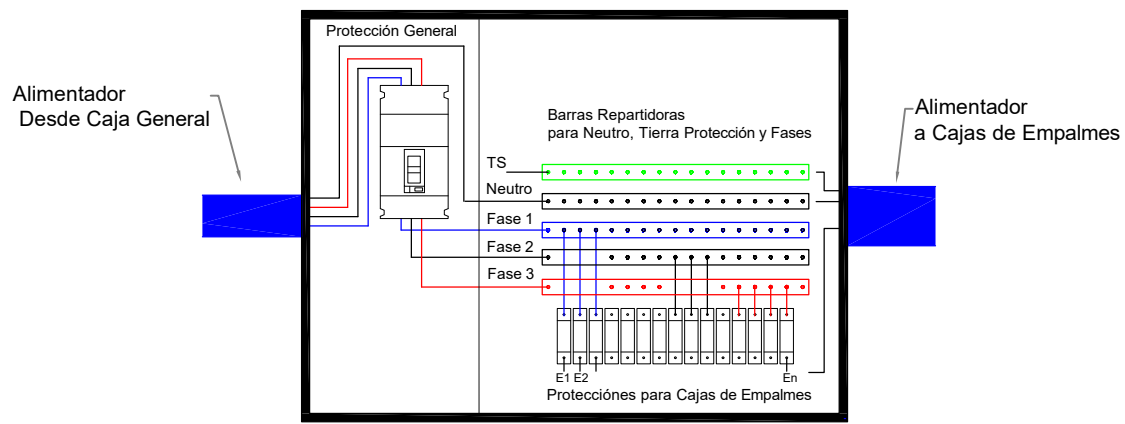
Protección General

Alimentador
Desde Caja General

Barras Repartidoras
para Neutro, Tierra Protección y Fases

Alimentador
a Cajas de Empalmes

TS

Neutro

Fase 1

Fase 2

Fase 3

E1 E2

En

Protecciónes para Cajas de Empalmes